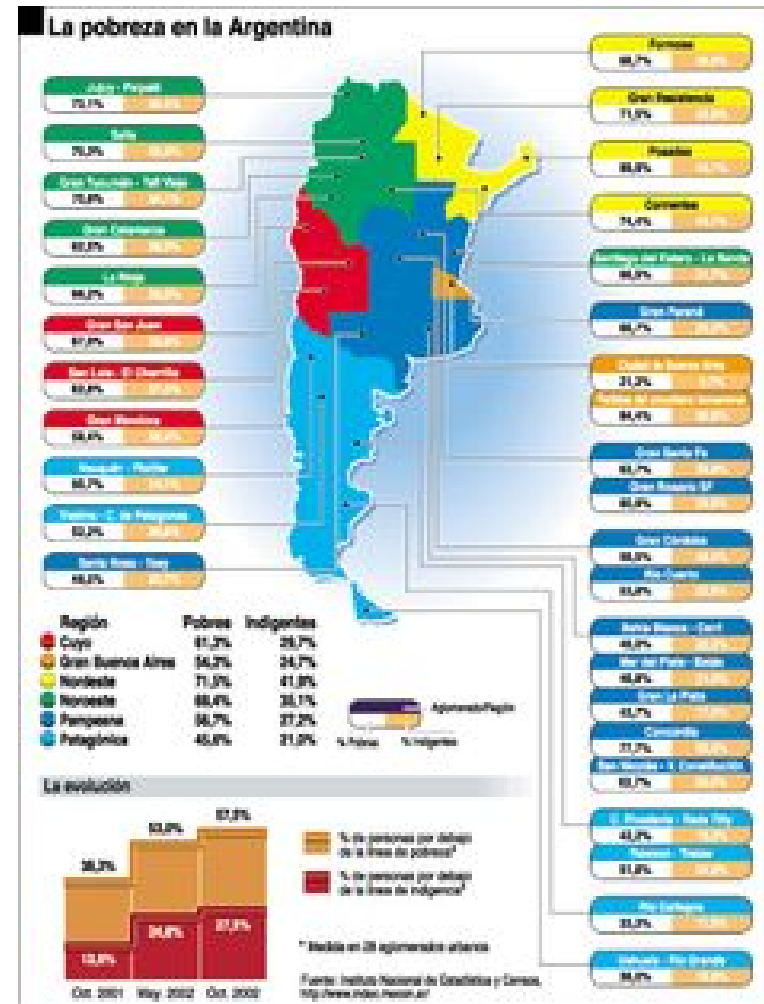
La pobreza en la Argentina

Jujuy - Palpalá
70,7% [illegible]

Salta
75,0% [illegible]

Gran Tucumán - Tafí Viejo
75,0% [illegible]

Gran Catamarca
63,5% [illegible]

La Rioja
66,2% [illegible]

Gran San Juan
61,0% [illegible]

San Luis - El Chorrillo
63,8% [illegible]

Gran Mendoza
58,6% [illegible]

Neuquén - Plottier
55,7% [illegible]

Viedma - C. de Patagones
53,3% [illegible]

Santa Rosa - Toay
49,0% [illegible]

Formosa
66,7% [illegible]

Gran Resistencia
71,5% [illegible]

Posadas
65,8% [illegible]

Corrientes
74,0% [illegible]

Santiago del Estero - La Banda
66,3% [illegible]

Gran Paraná
66,7% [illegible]

Ciudad de Buenos Aires
21,3% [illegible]

Partidos del conurbano bonaerense
64,4% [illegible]

Gran Santa Fe
63,7% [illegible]

Gran Rosario SF
60,9% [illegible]

Gran Córdoba
58,0% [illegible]

Río Cuarto
53,0% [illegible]

Bahía Blanca - Cerri
46,0% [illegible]

Mar del Plata - Batán
46,8% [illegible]

Gran La Plata
43,7% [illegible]

Concordia
77,7% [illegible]

San Nicolás - V. Constitución
63,7% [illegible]

C. Rivadavia - Rada Tilly
43,2% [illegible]

Rawson - Trelew
51,0% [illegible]

Río Gallegos
33,3% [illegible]

Ushuaia - Río Grande
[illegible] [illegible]

| Región | Pobres | Indigentes |
|---|---|---|
| Cuyo | 61,3% | 29,7% |
| Gran Buenos Aires | 54,3% | 24,7% |
| Nordeste | 71,5% | 41,9% |
| Noroeste | 69,4% | 35,1% |
| Pampeana | 56,7% | 27,3% |
| Patagónica | 45,6% | 21,0% |

Aglomerado/Región
% Pobres % Indigentes

La evolución

38,3% 53,0% 57,5%
13,6% 24,8% 27,5%
Oct. 2001 May. 2002 Oct. 2002

% de personas por debajo de la línea de pobreza*
% de personas por debajo de la línea de indigencia*

* Medida en 28 aglomerados urbanos

Fuente: Instituto Nacional de Estadística y Censos, http://www.indec.mecon.ar/